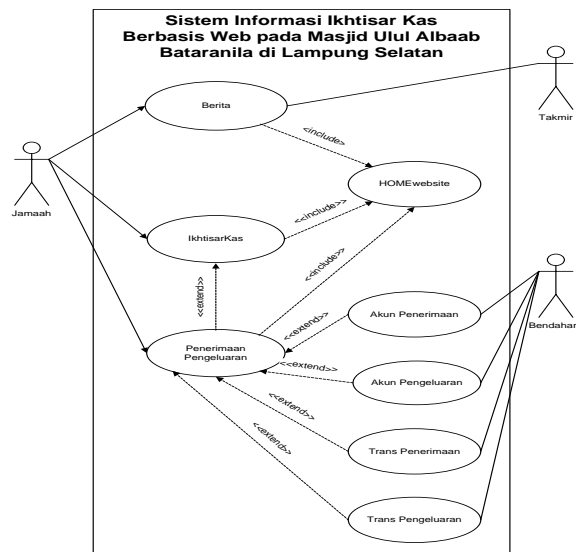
Sistem Informasi Ikhtisar Kas Berbasis Web pada Masjid Ulul Albaab Bataranila di Lampung Selatan

Berita

Takmir

<include>

Jamaah

HOMEwebsite

<<include>>

IkhtisarKas

<<include>>

<<extend>>

<<extend>>

Akun Penerimaan

Bendahara

Penerimaan Pengeluaran

<<extend>>

Akun Pengeluaran

<<extend>>

Trans Penerimaan

<<extend>>

Trans Pengeluaran